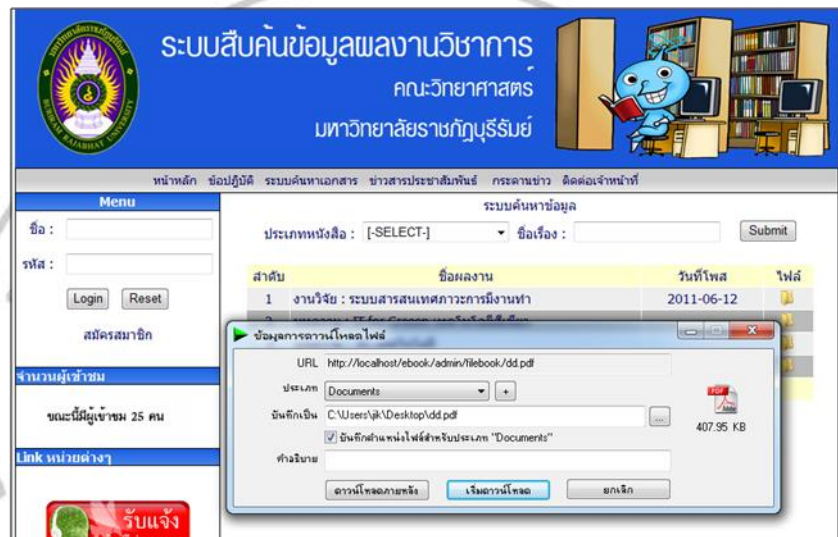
ระบบสืบค้นข้อมูลผลงานวิชาการ
คณะวิทยาศาสตร์
มหาวิทยาลัยราชภัฏบุรีรัมย์

หน้าหลัก ข้อปฏิบัติ ระบบค้นหาเอกสาร ข่าวสารประชาสัมพันธ์ กระดานข่าว ติดต่อเจ้าหน้าที่

Menu
ชื่อ :
รหัส :
Login Reset
สมัครสมาชิก

จำนวนผู้เข้าชม
ขณะนี้มีผู้เข้าชม 25 คน

Link หน่วยต่างๆ
รับแจ้ง

ระบบค้นหาข้อมูล
ประเภทหนังสือ : [-SELECT-] ชื่อเรื่อง : Submit

| ลำดับ | ชื่อผลงาน | วันที่โพส | ไฟล์ |
|---|---|---|---|
| 1 | งานวิจัย : ระบบสารสนเทศภาวะการมีงานทำ | 2011-06-12 | |
| 2 | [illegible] | | |

ข้อมูลการดาวน์โหลดไฟล์
URL http://localhost/ebook/admin/filebook/dd.pdf
ประเภท Documents +
บันทึกเป็น C:\Users\jk\Desktop\dd.pdf ...
บันทึกตำแหน่งไฟล์สำหรับประเภท "Documents"
คำอธิบาย
407.95 KB
ดาวน์โหลดภายหลัง เริ่มดาวน์โหลด ยกเลิก